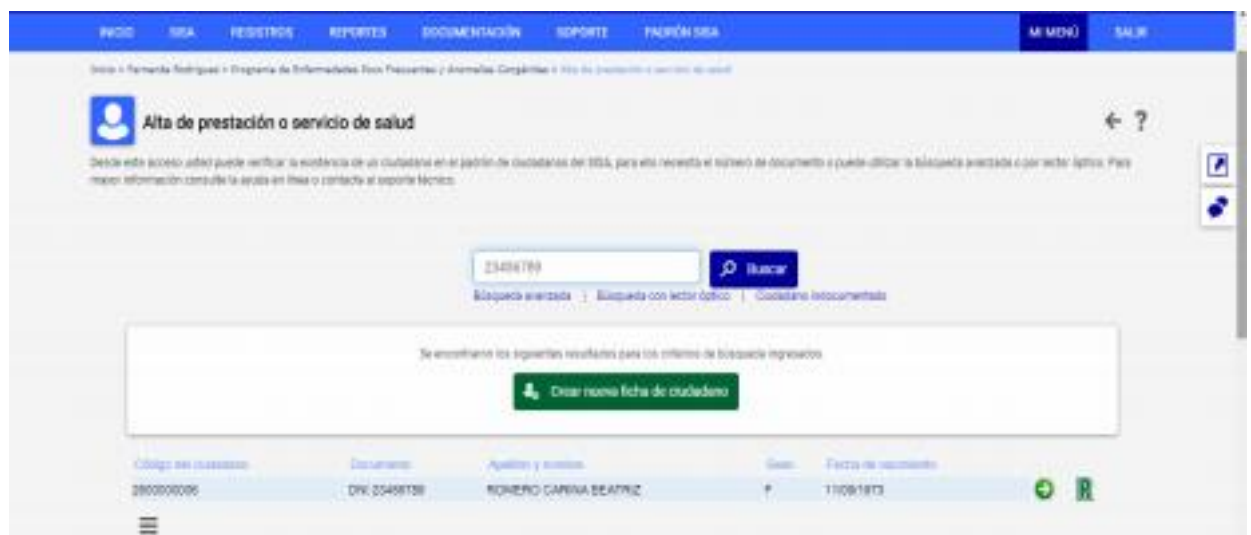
INICIO SISA REGISTROS REPORTES DOCUMENTACIÓN SOPORTE PADRÓN SISA MI MENÚ SALIR

Inicio > Fernanda Rodriguez > Programa de Enfermedades Poco Frecuentes y Anomalías Congénitas > Alta de prestación o servicio de salud

Alta de prestación o servicio de salud

Desde este acceso usted puede verificar la existencia de un ciudadano en el padrón de ciudadanos del SISA, para ello necesita el número de documento o puede utilizar la búsqueda avanzada o por lector óptico. Para mayor información consulte la ayuda en línea o contacte al soporte técnico.

23456789

Buscar

Búsqueda avanzada | Búsqueda con lector óptico | Ciudadano indocumentado

Se encontraron los siguientes resultados para los criterios de búsqueda ingresados

Crear nueva ficha de ciudadano

| Código del ciudadano | Documento | Apellido y nombre | Sexo | Fecha de nacimiento |
|---|---|---|---|---|
| 2800000006 | DNI 23456789 | ROMERO CARINA BEATRIZ | F | 11/09/1973 |